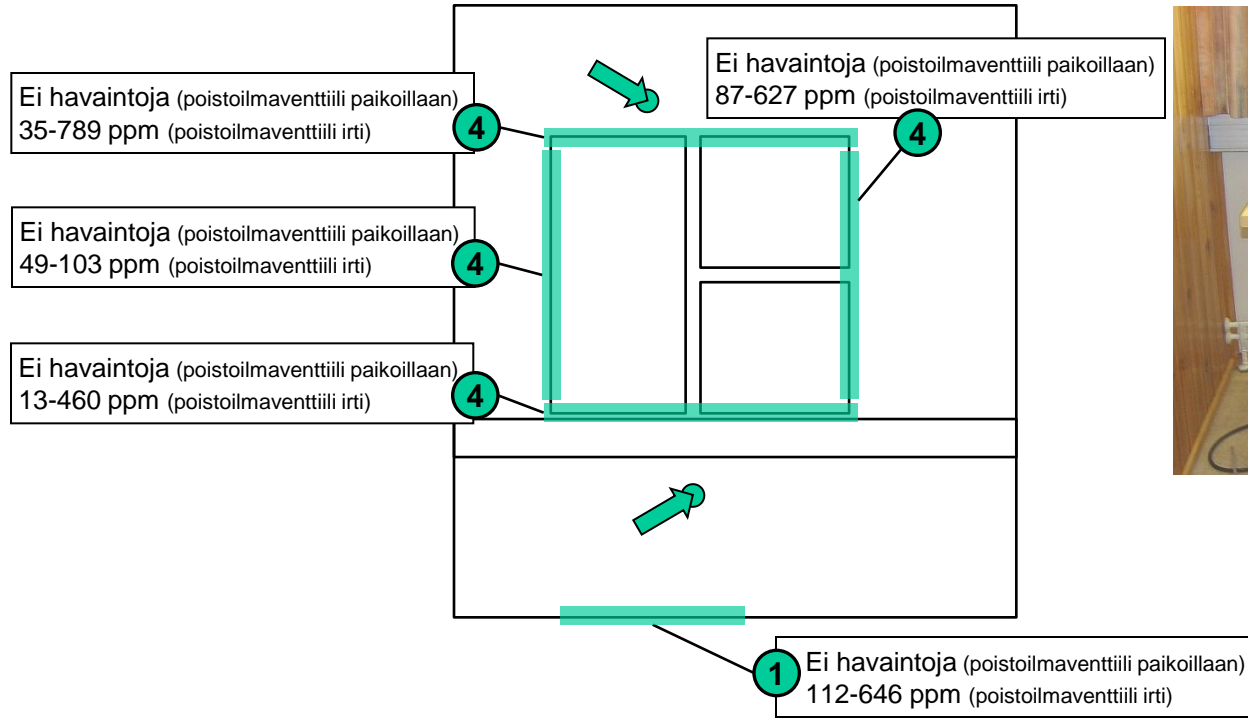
Ei havaintoja (poistoilmaventtiili paikoillaan)
35-789 ppm (poistoilmaventtiili irti)

4

Ei havaintoja (poistoilmaventtiili paikoillaan)
87-627 ppm (poistoilmaventtiili irti)

4

Ei havaintoja (poistoilmaventtiili paikoillaan)
49-103 ppm (poistoilmaventtiili irti)

4

Ei havaintoja (poistoilmaventtiili paikoillaan)
13-460 ppm (poistoilmaventtiili irti)

4

1

Ei havaintoja (poistoilmaventtiili paikoillaan)
112-646 ppm (poistoilmaventtiili irti)